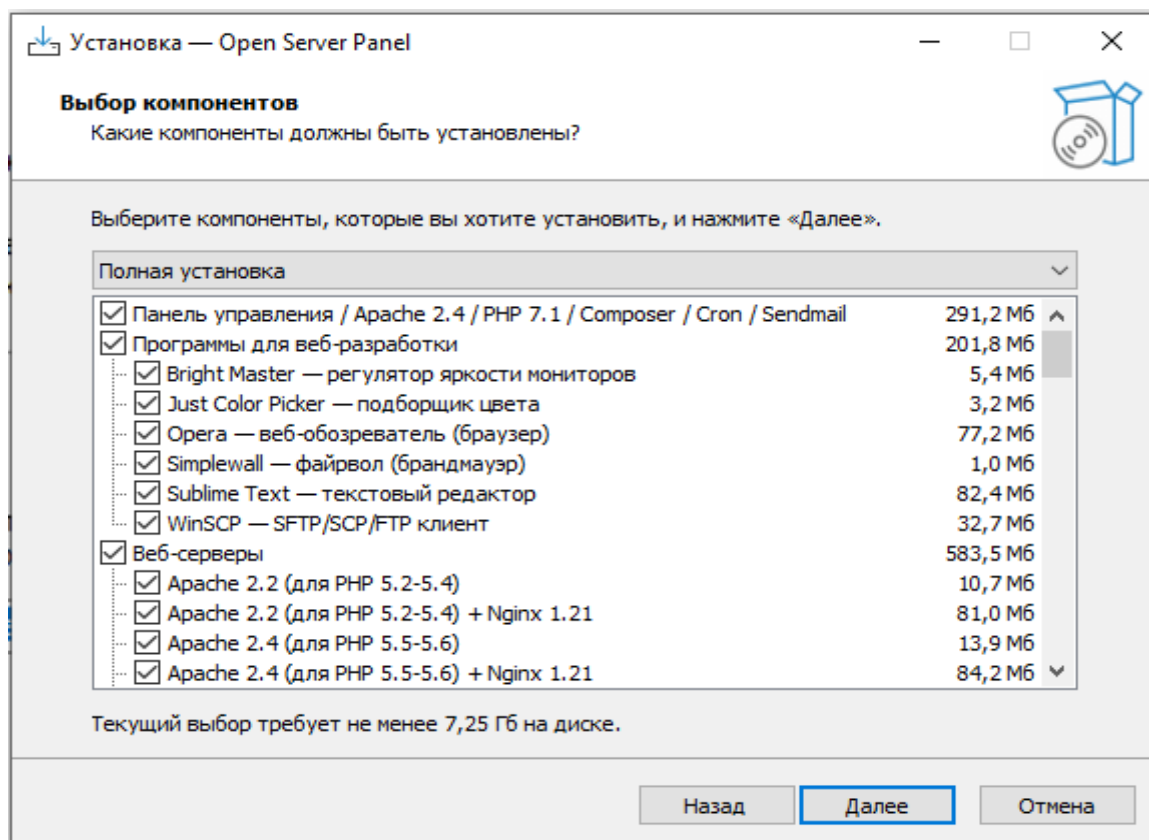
Установка — Open Server Panel

Выбор компонентов
Какие компоненты должны быть установлены?

Выберите компоненты, которые вы хотите установить, и нажмите «Далее».

Полная установка

| | |
|---|---|
| Панель управления / Apache 2.4 / PHP 7.1 / Composer / Cron / Sendmail | 291,2 Мб |
| Программы для веб-разработки | 201,8 Мб |
| Bright Master — регулятор яркости мониторов | 5,4 Мб |
| Just Color Picker — подборщик цвета | 3,2 Мб |
| Opera — веб-обозреватель (браузер) | 77,2 Мб |
| Simplewall — файрвол (брандмауэр) | 1,0 Мб |
| Sublime Text — текстовый редактор | 82,4 Мб |
| WinSCP — SFTP/SCP/FTP клиент | 32,7 Мб |
| Веб-серверы | 583,5 Мб |
| Apache 2.2 (для PHP 5.2-5.4) | 10,7 Мб |
| Apache 2.2 (для PHP 5.2-5.4) + Nginx 1.21 | 81,0 Мб |
| Apache 2.4 (для PHP 5.5-5.6) | 13,9 Мб |
| Apache 2.4 (для PHP 5.5-5.6) + Nginx 1.21 | 84,2 Мб |

Текущий выбор требует не менее 7,25 Гб на диске.

Назад Далее Отмена